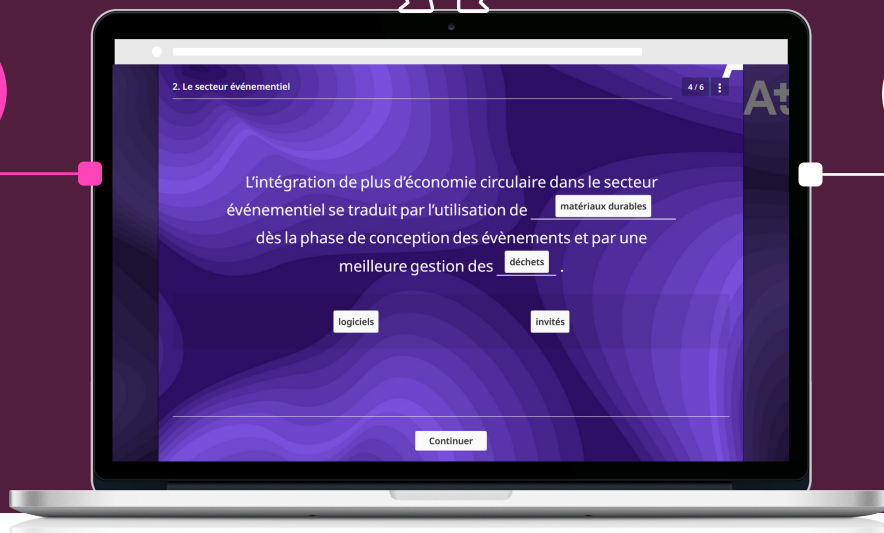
2. Le secteur événementiel

4 / 6

A+

L'intégration de plus d'économie circulaire dans le secteur événementiel se traduit par l'utilisation de matériaux durables dès la phase de conception des évènements et par une meilleure gestion des déchets .

logiciels

invités

Continuer